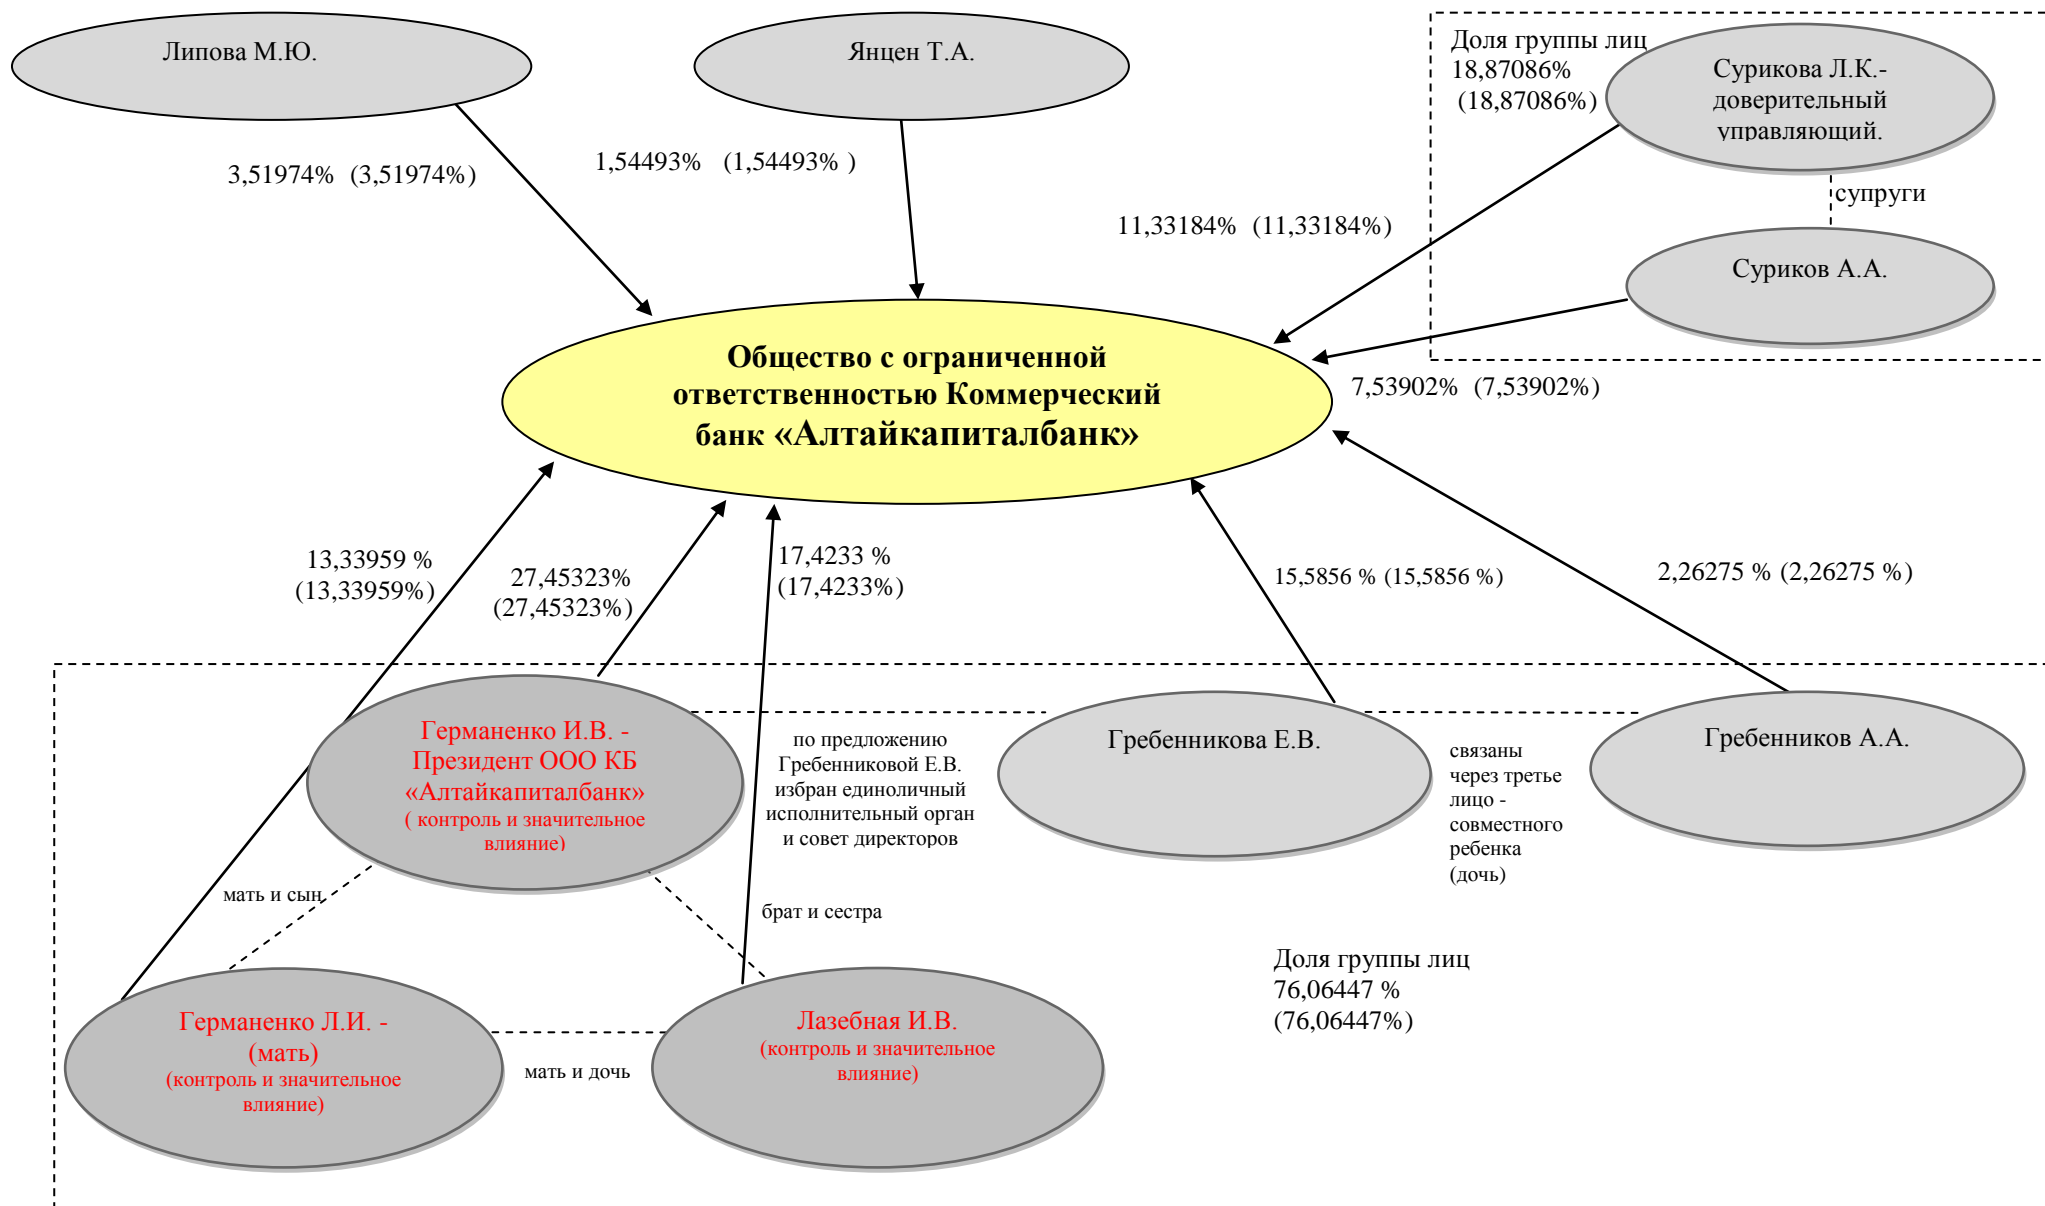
Липова М.Ю.

Янцен Т.А.

Доля группы лиц 18,87086% (18,87086%)

Сурикова Л.К.- доверительный управляющий.

супруги

Суриков А.А.

3,51974% (3,51974%)

1,54493% (1,54493% )

11,33184% (11,33184%)

Общество с ограниченной ответственностью Коммерческий банк «Алтайкапиталбанк»

7,53902% (7,53902%)

13,33959 % (13,33959%)

27,45323% (27,45323%)

17,4233 % (17,4233%)

15,5856 % (15,5856 %)

2,26275 % (2,26275 %)

Германенко И.В. - Президент ООО КБ «Алтайкапиталбанк» ( контроль и значительное влияние)

по предложению Гребенниковой Е.В. избран единоличный исполнительный орган и совет директоров

Гребенникова Е.В.

связаны через третье лицо - совместного ребенка (дочь)

Гребенников А.А.

мать и сын

брат и сестра

Доля группы лиц 76,06447 % (76,06447%)

Германенко Л.И. - (мать) (контроль и значительное влияние)

мать и дочь

Лазебная И.В. (контроль и значительное влияние)